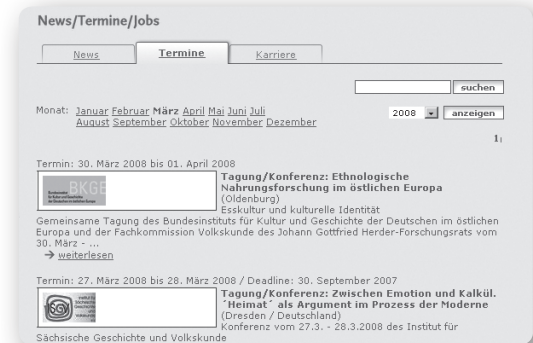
News/Termine/Jobs

News | Termine | Karriere

suchen

Monat: Januar Februar März April Mai Juni Juli August September Oktober November Dezember

2008 anzeigen

1

Termin: 30. März 2008 bis 01. April 2008

BKGE

Tagung/Konferenz: Ethnologische Nahrungsforschung im östlichen Europa
(Oldenburg)
Esskultur und kulturelle Identität
Gemeinsame Tagung des Bundesinstituts für Kultur und Geschichte der Deutschen im östlichen Europa und der Fachkommission Volkskunde des Johann Gottfried Herder-Forschungsrats vom 30. März - ...
→ weiterlesen

Termin: 27. März 2008 bis 28. März 2008 / Deadline: 30. September 2007

Tagung/Konferenz: Zwischen Emotion und Kalkül. "Heimat" als Argument im Prozess der Moderne
(Dresden / Deutschland)
Konferenz vom 27.3. - 28.3.2008 des Institut für Sächsische Geschichte und Volkskunde